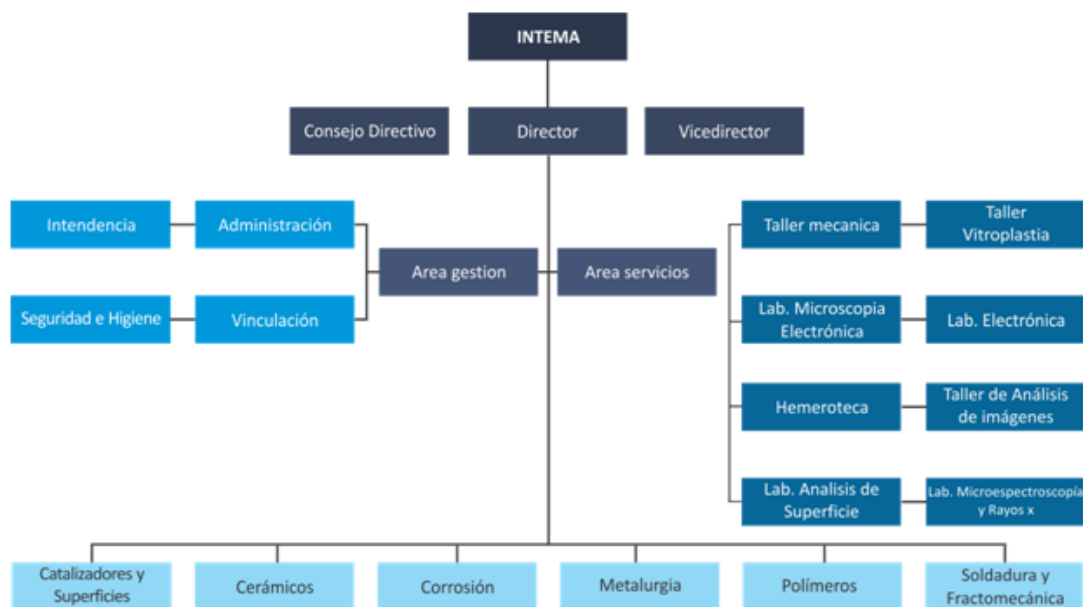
INTEMA

Consejo Directivo

Director

Vicedirector

Intendencia

Administración

Seguridad e Higiene

Vinculación

Area gestion

Area servicios

Taller mecanica

Taller Vitroplastia

Lab. Microscopia Electrónica

Lab. Electrónica

Hemeroteca

Taller de Análisis de imágenes

Lab. Analisis de Superficie

Lab. Microespectroscopía y Rayos x

Catalizadores y Superficies

Cerámicos

Corrosión

Metalurgia

Polímeros

Soldadura y Fractomecánica